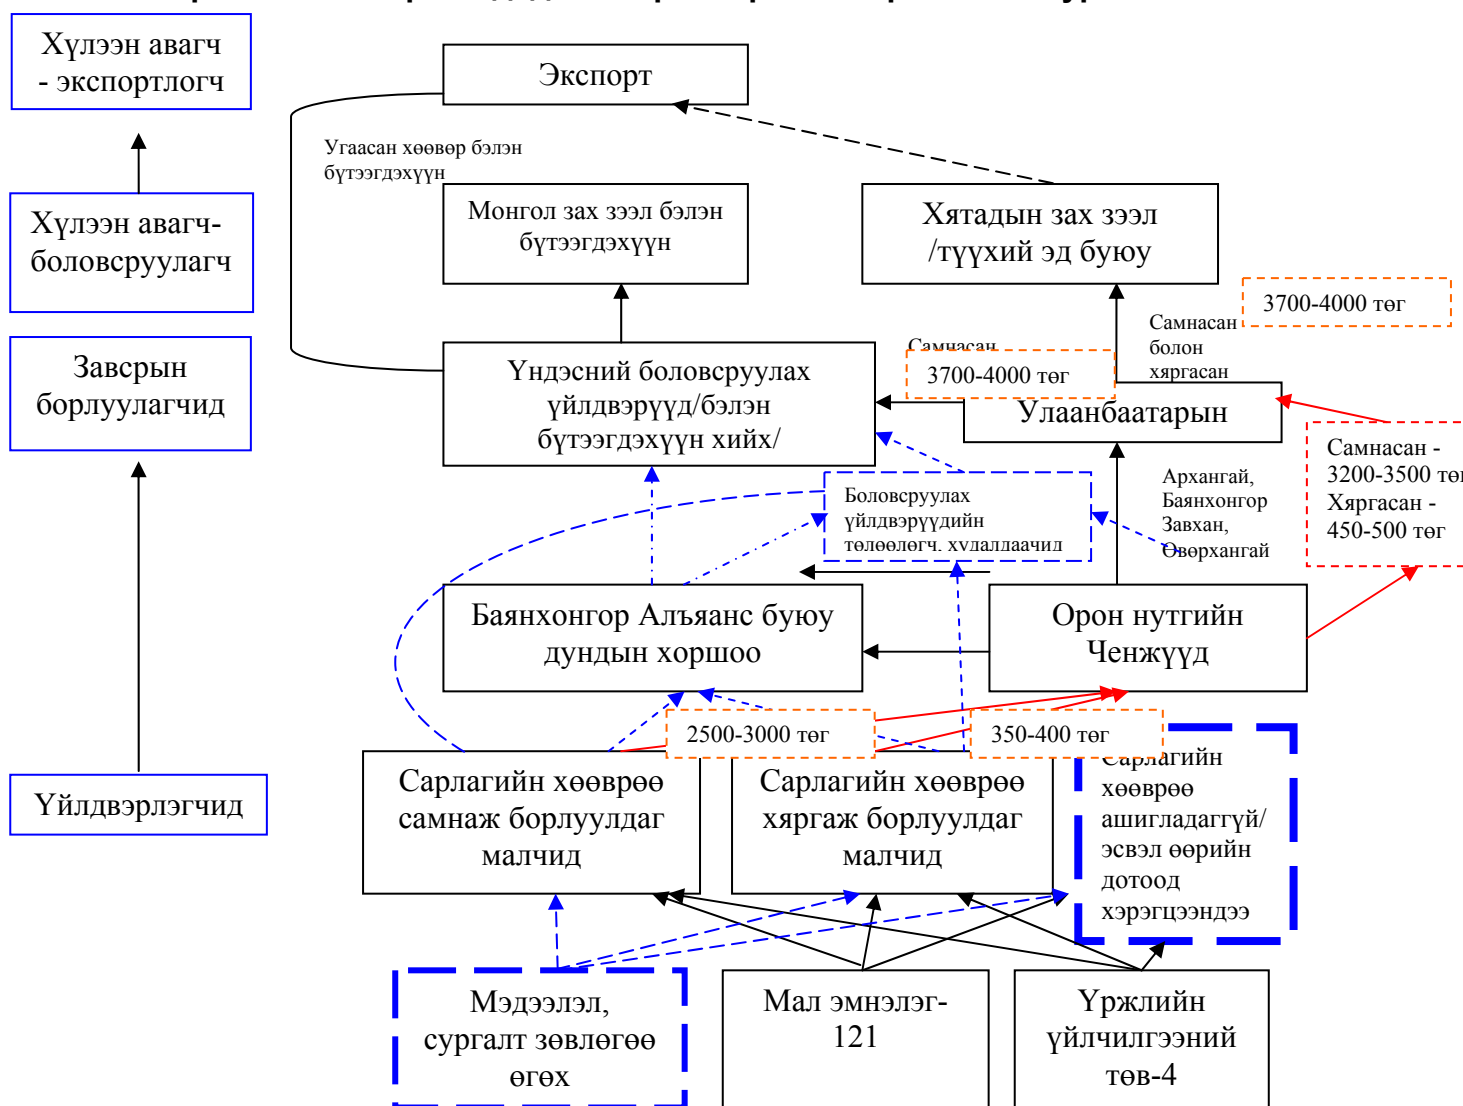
Хүлээн авагч - экспортлогч

Хүлээн авагч-боловсруулагч

Завсрын борлуулагчид

Үйлдвэрлэгчид

Экспорт

Угаасан хөөвөр бэлэн бүтээгдэхүүн

Монгол зах зээл бэлэн бүтээгдэхүүн

Хятадын зах зээл /түүхий эд буюу

3700-4000 төг

Самнасан болон хяргасан

Самнасан

3700-4000 төг

Үндэсний боловсруулах үйлдвэрүүд/бэлэн бүтээгдэхүүн хийх/

Улаанбаатарын

Самнасан - 3200-3500 төг Хяргасан - 450-500 төг

Архангай, Баянхонгор Завхан, Өвөрхангай

Боловсруулах үйлдвэрүүдийн төлөөлөгч, худалдаачид

Баянхонгор Альянс буюу дундын хоршоо

Орон нутгийн Ченжүүд

2500-3000 төг

350-400 төг

Сарлагийн хөөврөө самнаж борлуулдаг малчид

Сарлагийн хөөврөө хяргаж борлуулдаг малчид

Сарлагийн хөөврөө ашигладаггүй/ эсвэл өөрийн дотоод хэрэгцээндээ

Мэдээлэл, сургалт зөвлөгөө өгөх

Мал эмнэлэг-121

Үржлийн үйлчилгээний төв-4